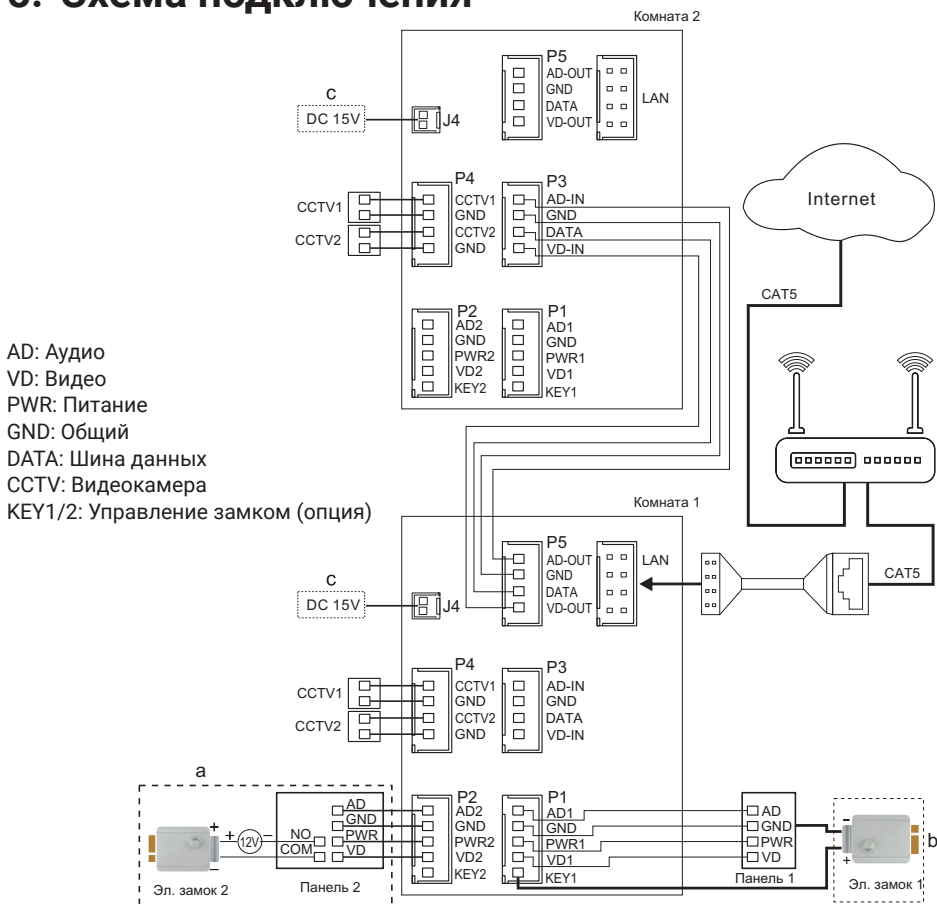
6. Схема подключения

Комната 2

P5
AD-OUT
GND
DATA
VD-OUT
LAN

c
DC 15V
J4

P4
CCTV1
GND
CCTV2
GND

CCTV1
CCTV2

P3
AD-IN
GND
DATA
VD-IN

Internet

CAT5

P2
AD2
GND
PWR2
VD2
KEY2

P1
AD1
GND
PWR1
VD1
KEY1

AD: Аудио
VD: Видео
PWR: Питание
GND: Общий
DATA: Шина данных
CCTV: Видеокамера
KEY1/2: Управление замком (опция)

Комната 1

P5
AD-OUT
GND
DATA
VD-OUT
LAN

c
DC 15V
J4

CAT5

P4
CCTV1
GND
CCTV2
GND

CCTV1
CCTV2

P3
AD-IN
GND
DATA
VD-IN

a

+
+ 12V −
−
NO
COM
AD
GND
PWR
VD
Эл. замок 2
Панель 2

P2
AD2
GND
PWR2
VD2
KEY2

P1
AD1
GND
PWR1
VD1
KEY1

AD
GND
PWR
VD
Панель 1

-
+
b
Эл. замок 1